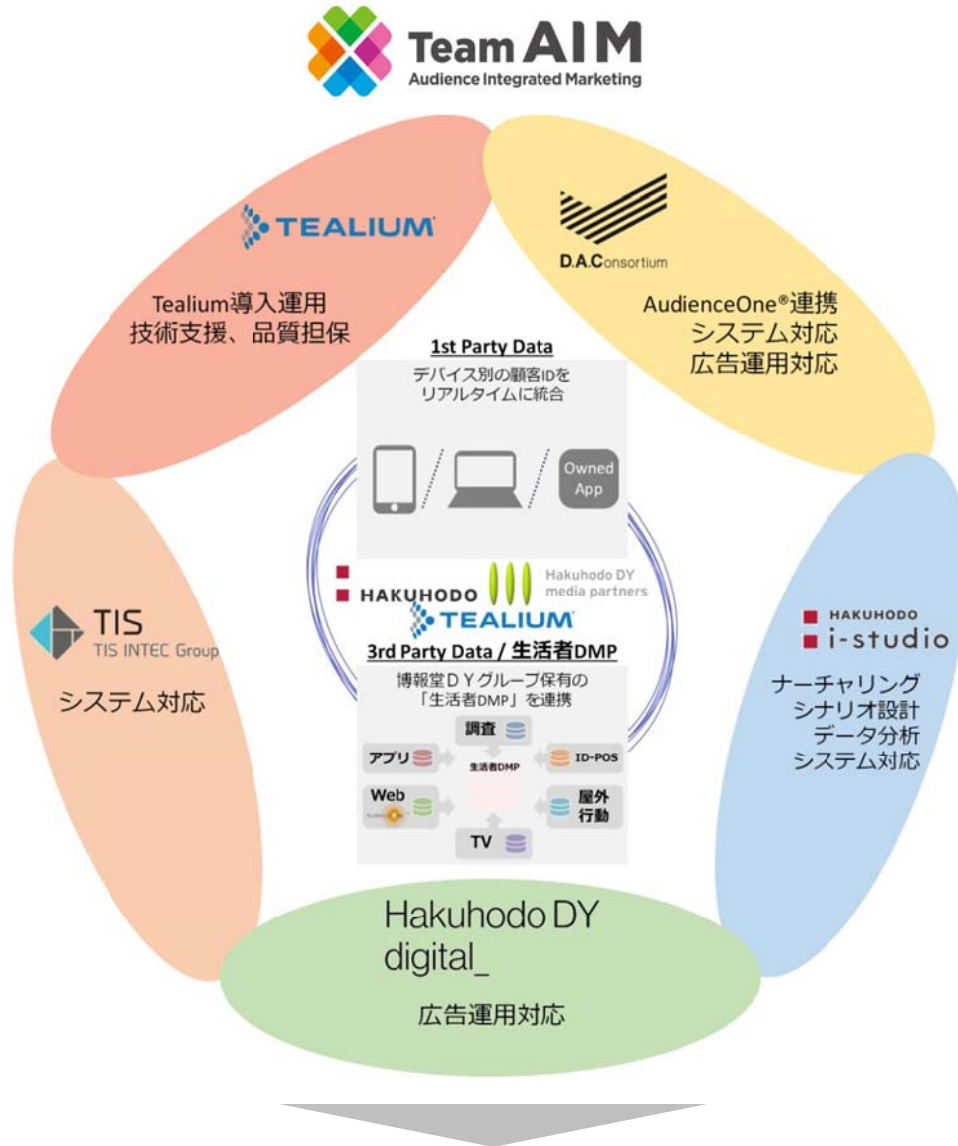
Team AIM
Audience Integrated Marketing

TEALIUM

Tealium導入運用
技術支援、品質担保

D.A.Consortium

AudienceOne®連携
システム対応
広告運用対応

1st Party Data
デバイス別の顧客IDを
リアルタイムに統合

Owned App

HAKUHODO
Hakuhodo DY media partners
TEALIUM

3rd Party Data / 生活者DMP
博報堂ＤＹグループ保有の
「生活者DMP」を連携

調査
アプリ
ID-POS
生活者DMP
Web
屋外行動
TV

TIS
TIS INTEC Group

システム対応

HAKUHODO
i-studio

ナーチャリング
シナリオ設計
データ分析
システム対応

Hakuhodo DY
digital_

広告運用対応